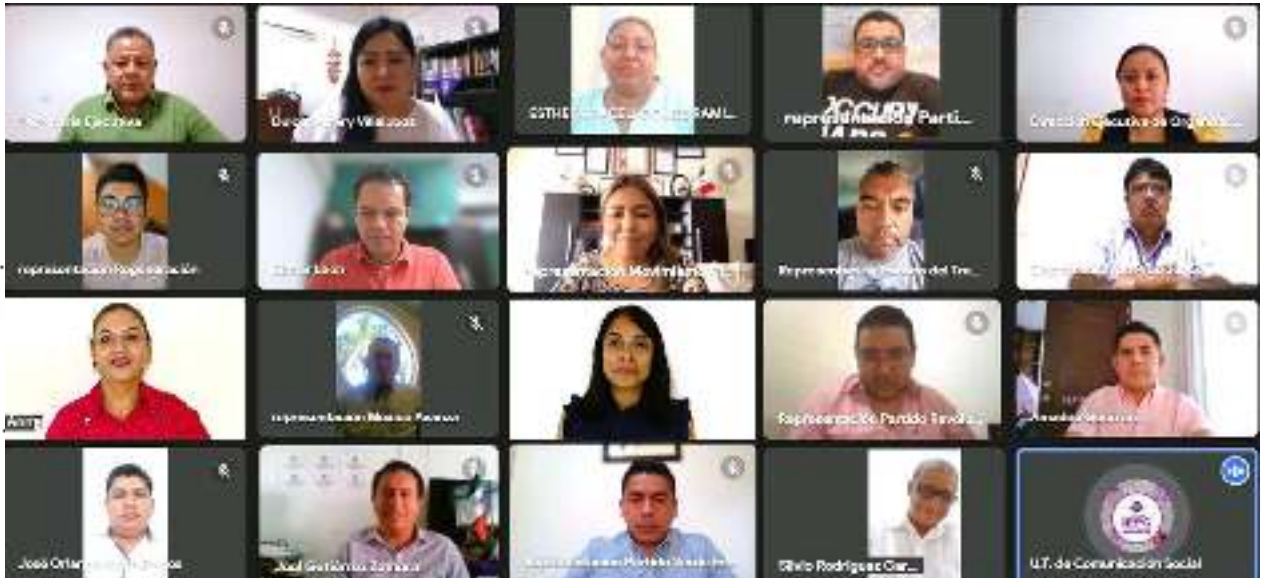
Secretaria Ejecutiva
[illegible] Villalobos
ESTHER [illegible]
representación Parti...
Dirección Ejecutiva de Organiz...
representación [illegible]
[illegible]
representación Movimiento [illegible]
Representación Partido del Tra...
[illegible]
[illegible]
representación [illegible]
Representación Partido Revolu...
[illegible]
José Orlan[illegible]
José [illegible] Zamora
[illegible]
Silvio Rodríguez Gar...
U.T. de Comunicación Social